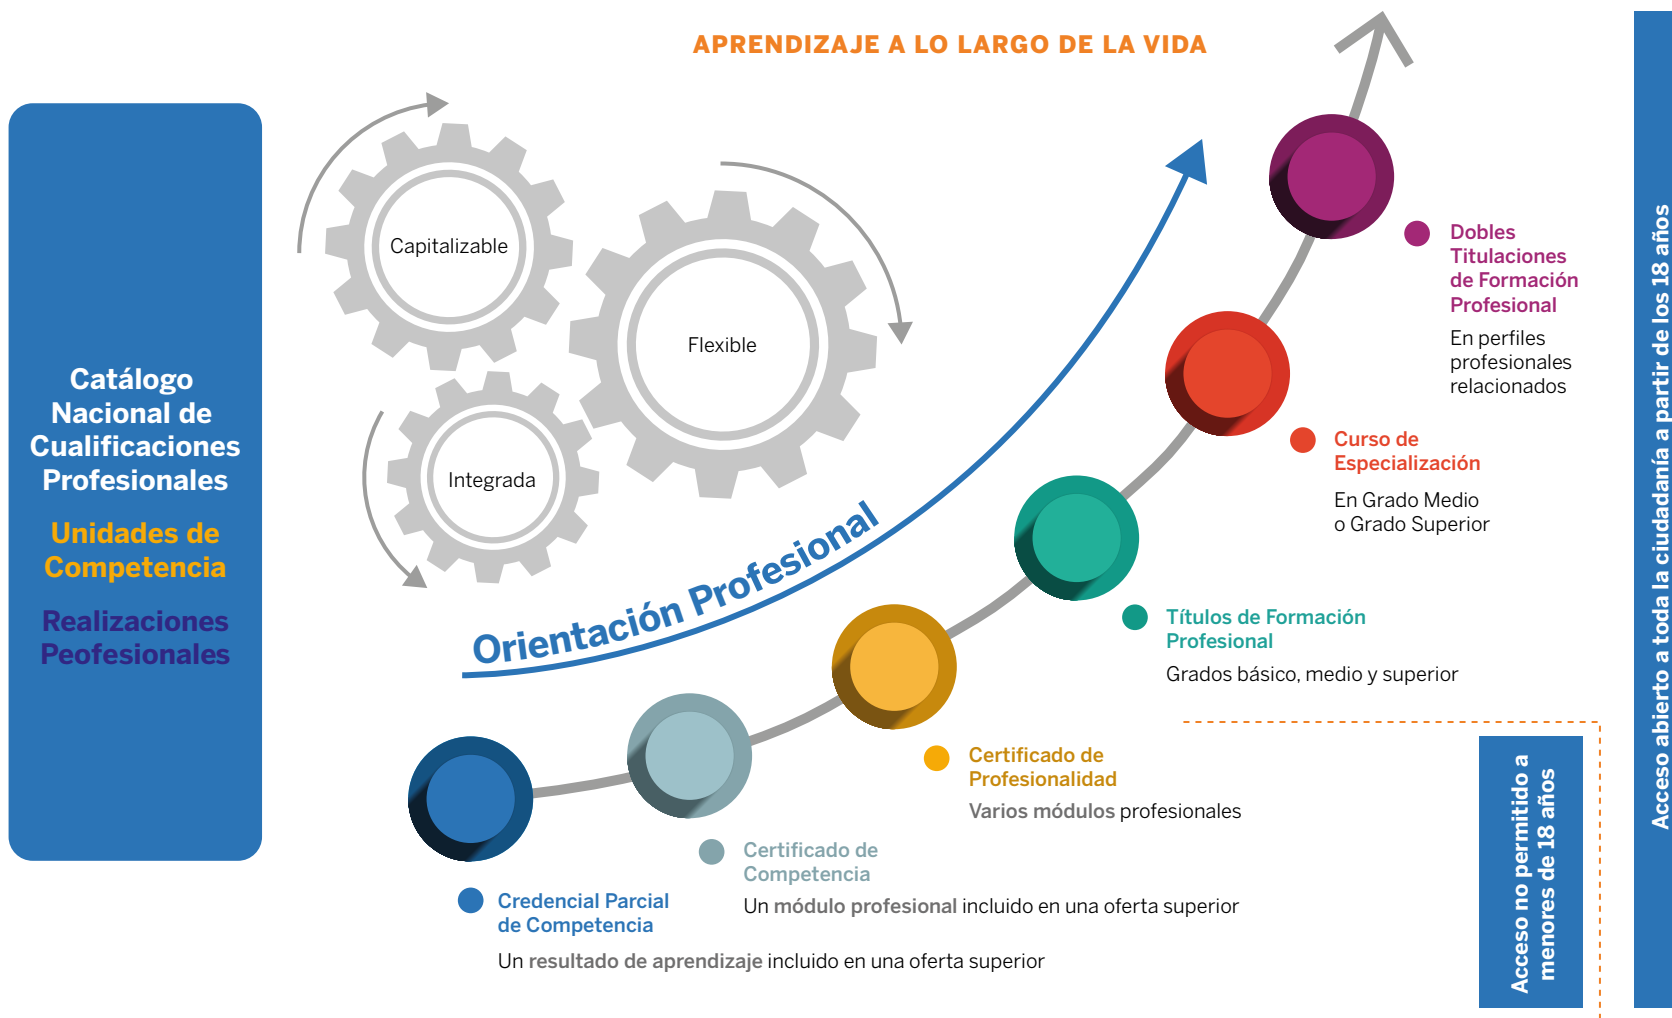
APRENDIZAJE A LO LARGO DE LA VIDA

Catálogo Nacional de Cualificaciones Profesionales

Unidades de Competencia

Realizaciones Peofesionales

Capitalizable

Flexible

Integrada

Orientación Profesional

Dobles Titulaciones de Formación Profesional

En perfiles profesionales relacionados

Curso de Especialización

En Grado Medio o Grado Superior

Títulos de Formación Profesional

Grados básico, medio y superior

Certificado de Profesionalidad

Varios módulos profesionales

Certificado de Competencia

Un módulo profesional incluido en una oferta superior

Credencial Parcial de Competencia

Un resultado de aprendizaje incluido en una oferta superior

Acceso no permitido a menores de 18 años

Acceso abierto a toda la ciudadanía a partir de los 18 años